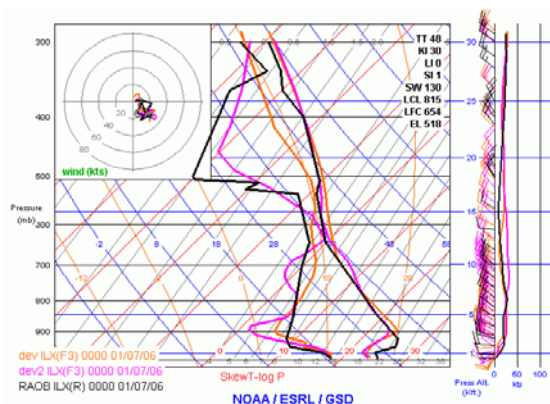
300
400
500
Pressure (mb)
600
700
800
900
20
40
60
80
wind (kts)
TT 48
KI 30
LI 0
SI 1
SW 130
LCL 815
LFC 654
EL 518
-2
8
18
28
38
48
58
-12
-2
8
18
28
0
10
20
30
30
25
20
15
10
5
1
dev ILX(F3) 0000 01/07/06
dev2 ILX(F3) 0000 01/07/06
RAOB ILX(R) 0000 01/07/06
SkewT-log P
NOAA / ESRL / GSD
Press Alt. (kft.)
0
50
100
kts